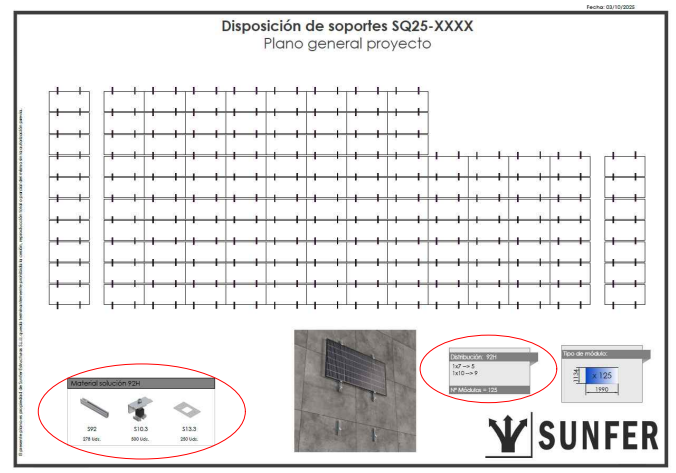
Fecha: 03/10/2025

Disposición de soportes SQ25-XXXX

Plano general proyecto

El presente plano es propiedad de Sunfer Estructuras S.L. quedando terminantemente prohibida su cesión, reproducción total o parcial sin el debido permiso por escrito de la empresa.

Material solución 92H

S92
378 Uds.

S10.3
500 Uds.

S13.3
250 Uds.

Distribución: 92H
1x7 --> 5
1x10 --> 9
Nº Módulos = 125

Tipo de módulo:
x 125
1990

SUNFER